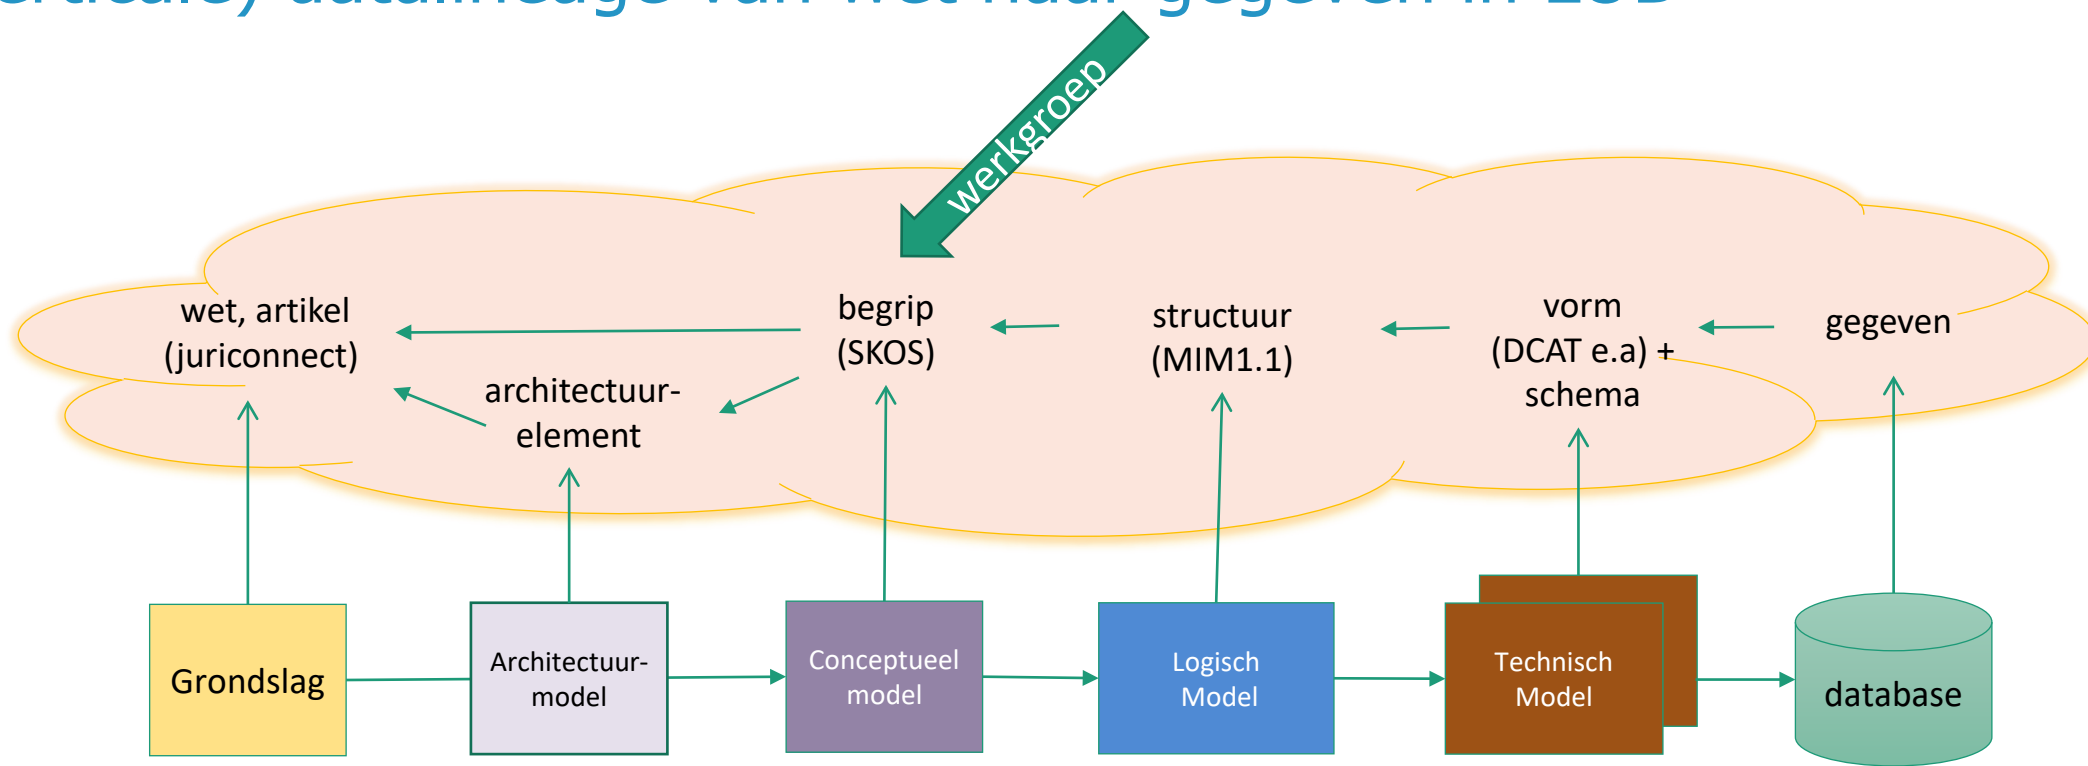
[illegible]

werkgroep

wet, artikel (juriconnect)

begrip (SKOS)

structuur (MIM1.1)

vorm (DCAT e.a) + schema

gegeven

architectuur-element

Grondslag

Architectuur-model

Conceptueel model

Logisch Model

Technisch Model

database